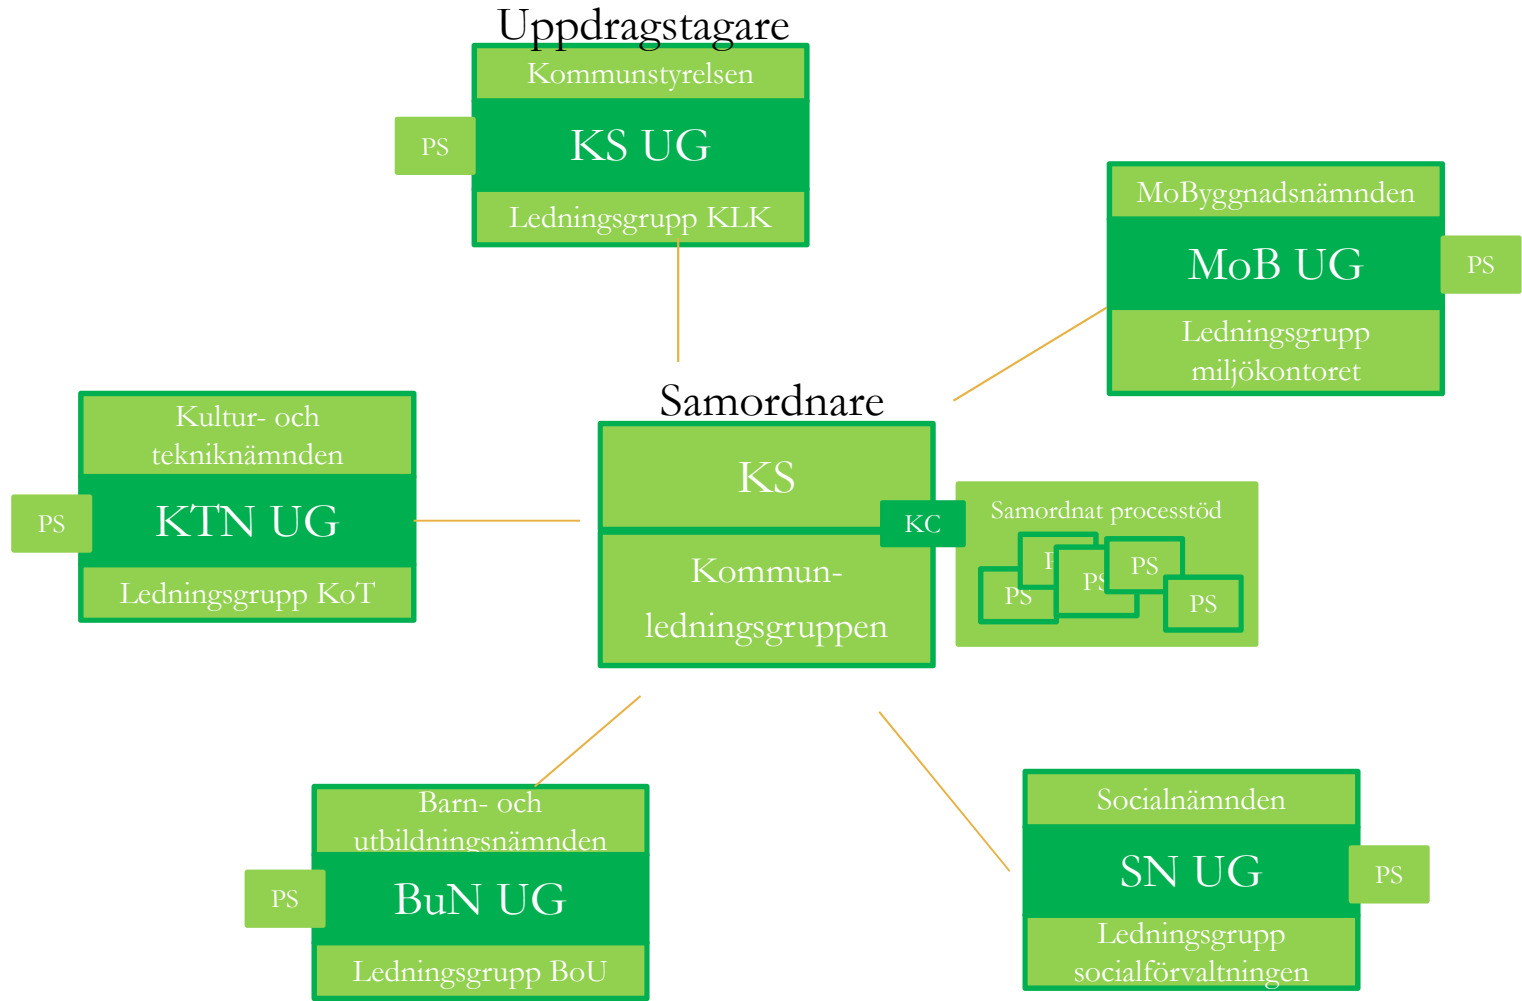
Uppdragstagare

Kommunstyrelsen

PS

KS UG

Ledningsgrupp KLK

MoByggnadsnämnden

MoB UG

PS

Ledningsgrupp miljökontoret

Kultur- och tekniknämnden

PS

KTN UG

Ledningsgrupp KoT

Samordnare

KS

KC

Kommun- ledningsgruppen

Samordnat processtöd

P

PS

PS

PS

PS

Barn- och utbildningsnämnden

PS

BuN UG

Ledningsgrupp BoU

Socialnämnden

SN UG

PS

Ledningsgrupp socialförvaltningen